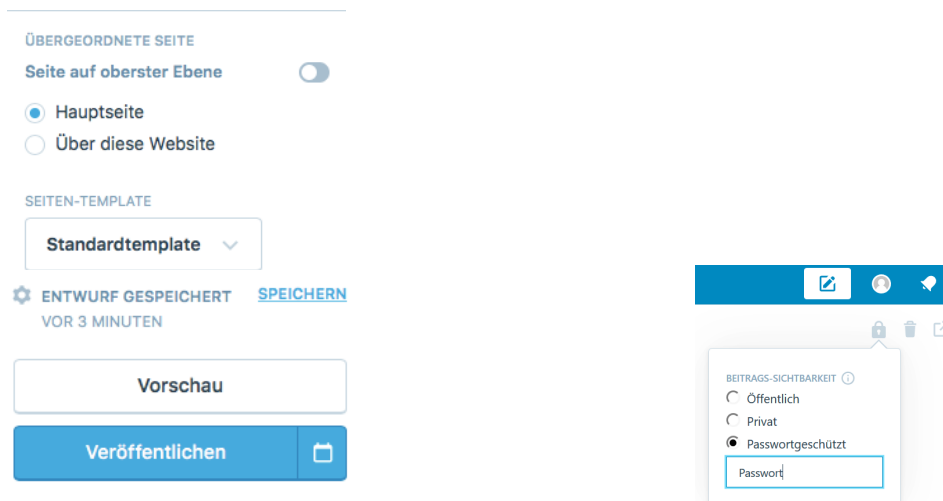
ÜBERGEORDNETE SEITE

Seite auf oberster Ebene

Hauptseite

Über diese Website

SEITEN-TEMPLATE

Standardtemplate

ENTWURF GESPEICHERT VOR 3 MINUTEN

SPEICHERN

Vorschau

Veröffentlichen

BEITRAGS-SICHTBARKEIT

Öffentlich

Privat

Passwortgeschützt

Passwort